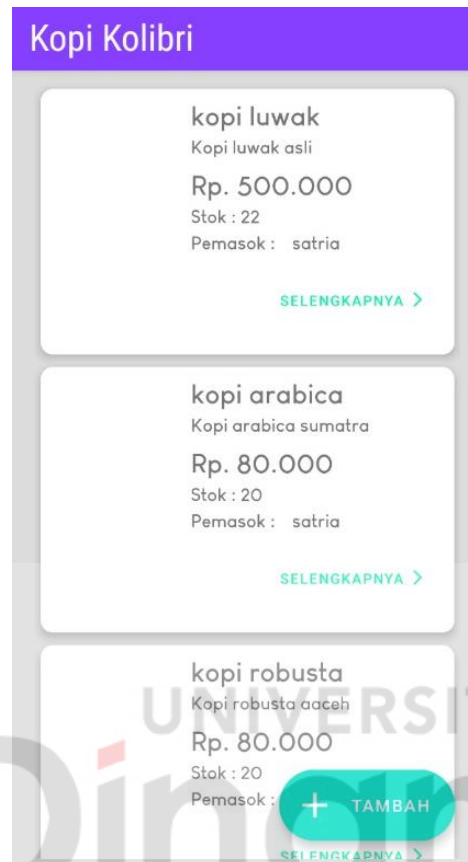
Kopi Kolibri

kopi luwak
Kopi luwak asli
Rp. 500.000
Stok : 22
Pemasok : satria
SELENGKAPNYA >

kopi arabica
Kopi arabica sumatra
Rp. 80.000
Stok : 20
Pemasok : satria
SELENGKAPNYA >

kopi robusta
Kopi robusta aceh
Rp. 80.000
Stok : 20
Pemasok :
+ TAMBAH
SELENGKAPNYA >

UNIVERSI
Dina